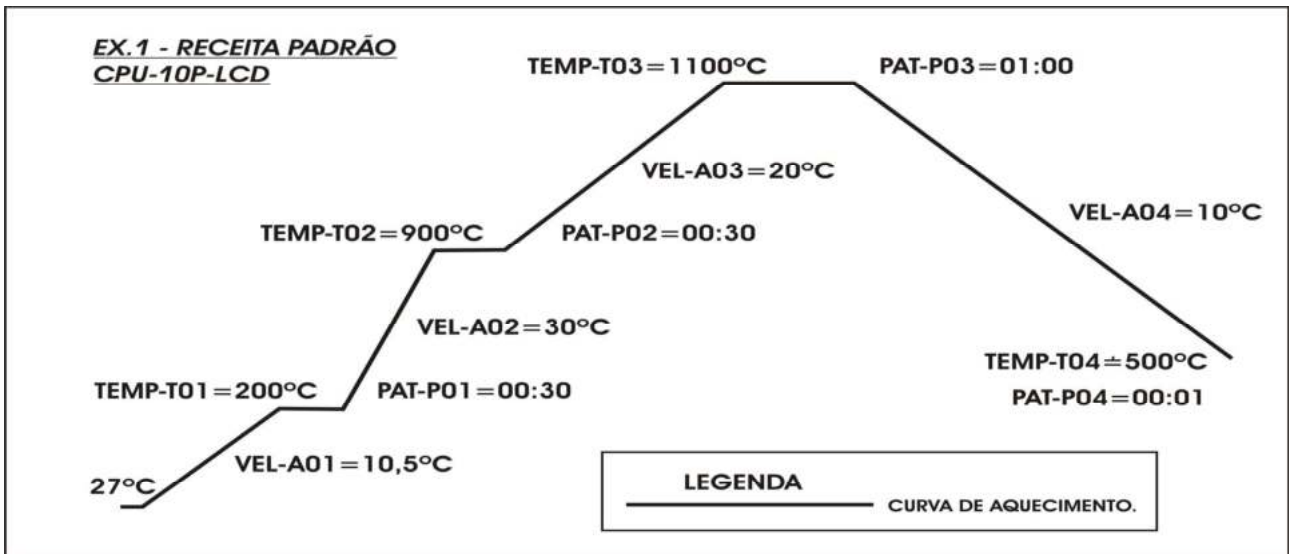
EX.1 - RECEITA PADRÃO
CPU-10P-LCD

TEMP-T03 = 1100ºC

PAT-P03 = 01:00

VEL-A03 = 20ºC

VEL-A04 = 10ºC

TEMP-T02 = 900ºC

PAT-P02 = 00:30

VEL-A02 = 30ºC

TEMP-T04 ≐ 500ºC

TEMP-T01 = 200ºC

PAT-P01 = 00:30

PAT-P04 = 00:01

VEL-A01 = 10,5ºC

27ºC

LEGENDA

CURVA DE AQUECIMENTO.